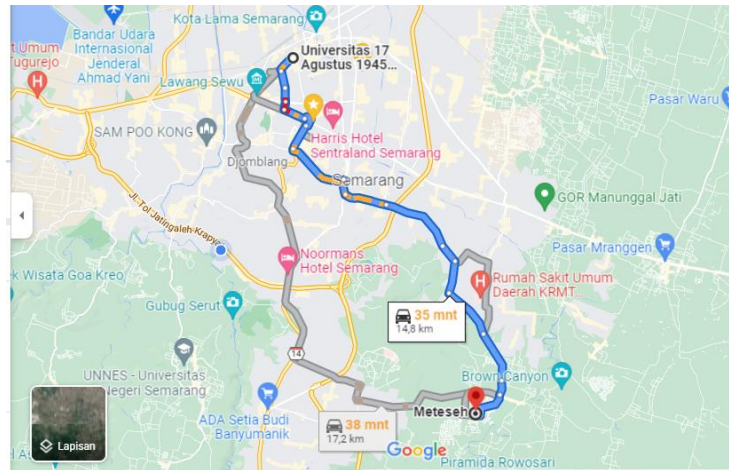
Kota Lama Semarang
Bandar Udara Internasional Jenderal Ahmad Yani
t Umum Tugurejo
Universitas 17 Agustus 1945...
Lawang Sewu
SAM POO KONG
Harris Hotel Sentraland Semarang
Djomblang
Semarang
Pasar Waru
GOR Manunggal Jati
Jl. Tol Jatingaleh Krapyak
Pasar Mranggen
k Wisata Goa Kreo
Noormans Hotel Semarang
Rumah Sakit Umum Daerah KRMT...
Gubug Serut
35 mnt
14,8 km
UNNES - Universitas Negeri Semarang
14
Brown Canyon
ADA Setia Budi Banyumanik
38 mnt
17,2 km
Meteseh
Lapisan
Google
Piramida Rowosari